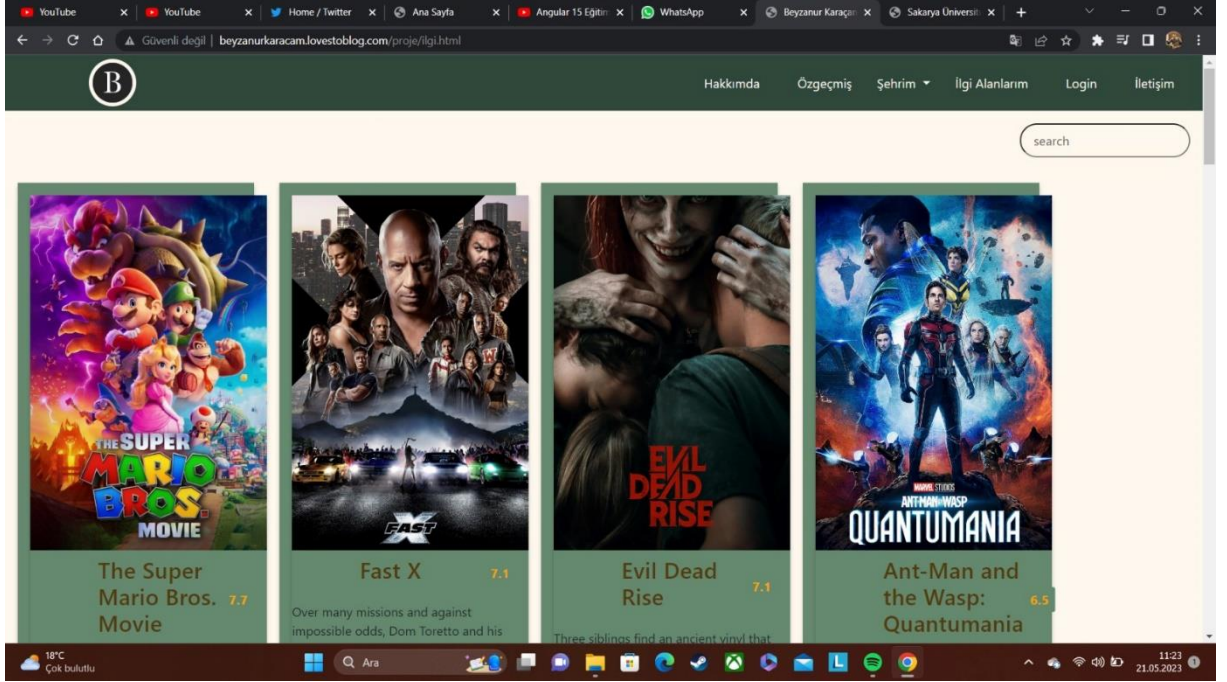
YouTube | YouTube | Home / Twitter | Ana Sayfa | Angular 15 Eğitim | WhatsApp | Beyzanur Karaçam | Sakarya Üniversit

Güvenli değil | beyzanurkaracam.lovestoblog.com/proje/ilgi.html

B

Hakkımda Özgeçmiş Şehrim İlgi Alanlarım Login İletişim

search

THE SUPER MARIO BROS. MOVIE

The Super Mario Bros. Movie 7.7

FAST X

Fast X 7.1

Over many missions and against impossible odds, Dom Toretto and his

EVIL DEAD RISE

Evil Dead Rise 7.1

Three siblings find an ancient vinyl that

MARVEL STUDIOS ANT-MAN AND THE WASP QUANTUMANIA

Ant-Man and the Wasp: Quantumania 6.5

18°C Çok bulutlu

Ara

11:23 21.05.2023